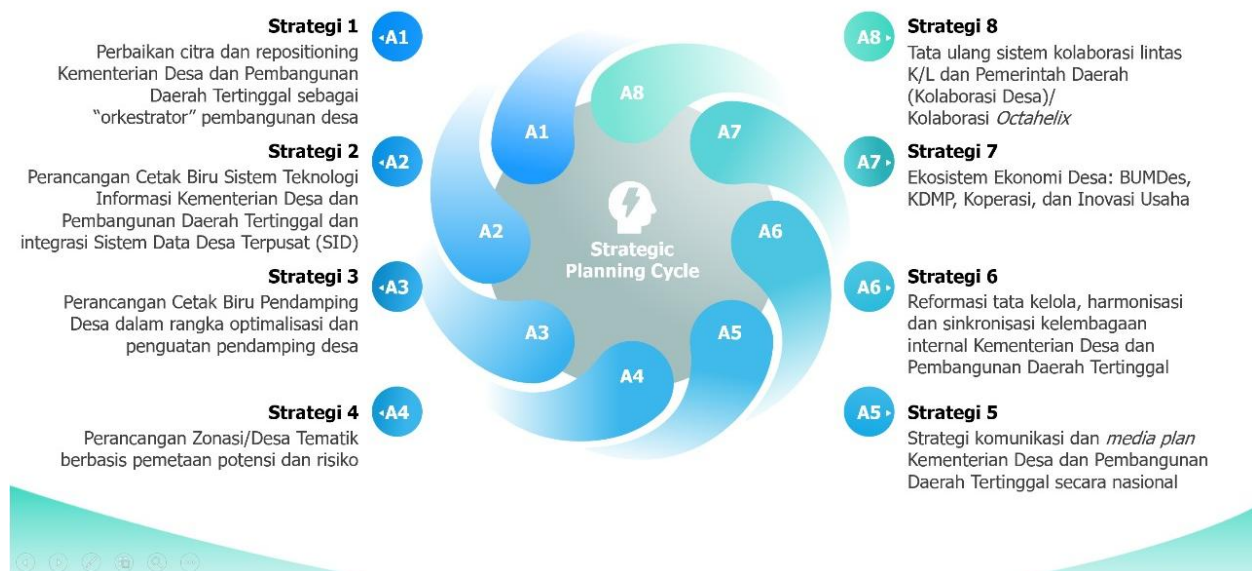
Strategi 1
A1
Perbaikan citra dan repositioning Kementerian Desa dan Pembangunan Daerah Tertinggal sebagai "orkestrator" pembangunan desa

Strategi 2
A2
Perancangan Cetak Biru Sistem Teknologi Informasi Kementerian Desa dan Pembangunan Daerah Tertinggal dan integrasi Sistem Data Desa Terpusat (SID)

Strategi 3
A3
Perancangan Cetak Biru Pendamping Desa dalam rangka optimalisasi dan penguatan pendamping desa

Strategi 4
A4
Perancangan Zonasi/Desa Tematik berbasis pemetaan potensi dan risiko

A8
A1
A7
A2
Strategic Planning Cycle
A6
A3
A5
A4

A8
Strategi 8
Tata ulang sistem kolaborasi lintas K/L dan Pemerintah Daerah (Kolaborasi Desa)/ Kolaborasi *Octahelix*

A7
Strategi 7
Ekosistem Ekonomi Desa: BUMDes, KDMP, Koperasi, dan Inovasi Usaha

A6
Strategi 6
Reformasi tata kelola, harmonisasi dan sinkronisasi kelembagaan internal Kementerian Desa dan Pembangunan Daerah Tertinggal

A5
Strategi 5
Strategi komunikasi dan *media plan* Kementerian Desa dan Pembangunan Daerah Tertinggal secara nasional